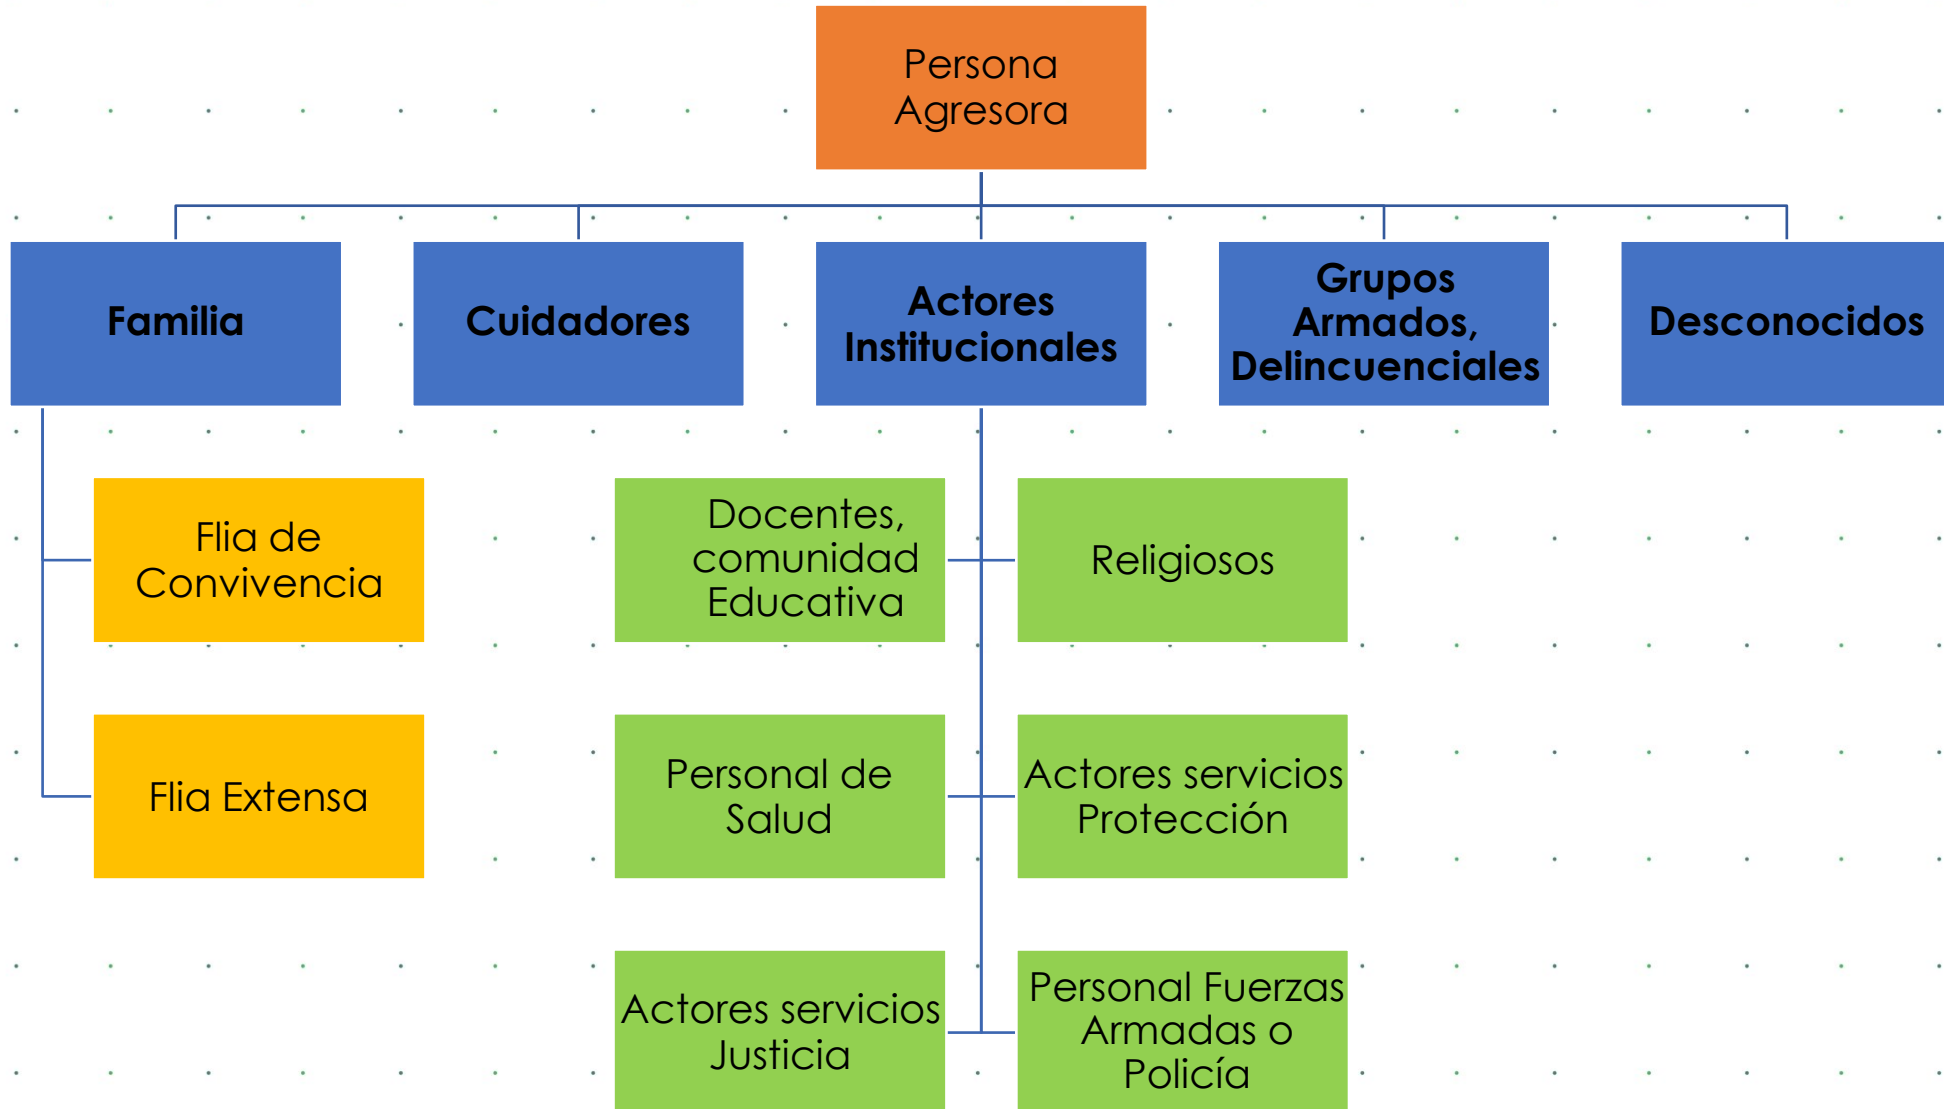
Persona Agresora

Familia

Cuidadores

Actores Institucionales

Grupos Armados, Delincuenciales

Desconocidos

Flia de Convivencia

Flia Extensa

Docentes, comunidad Educativa

Religiosos

Personal de Salud

Actores servicios Protección

Actores servicios Justicia

Personal Fuerzas Armadas o Policía